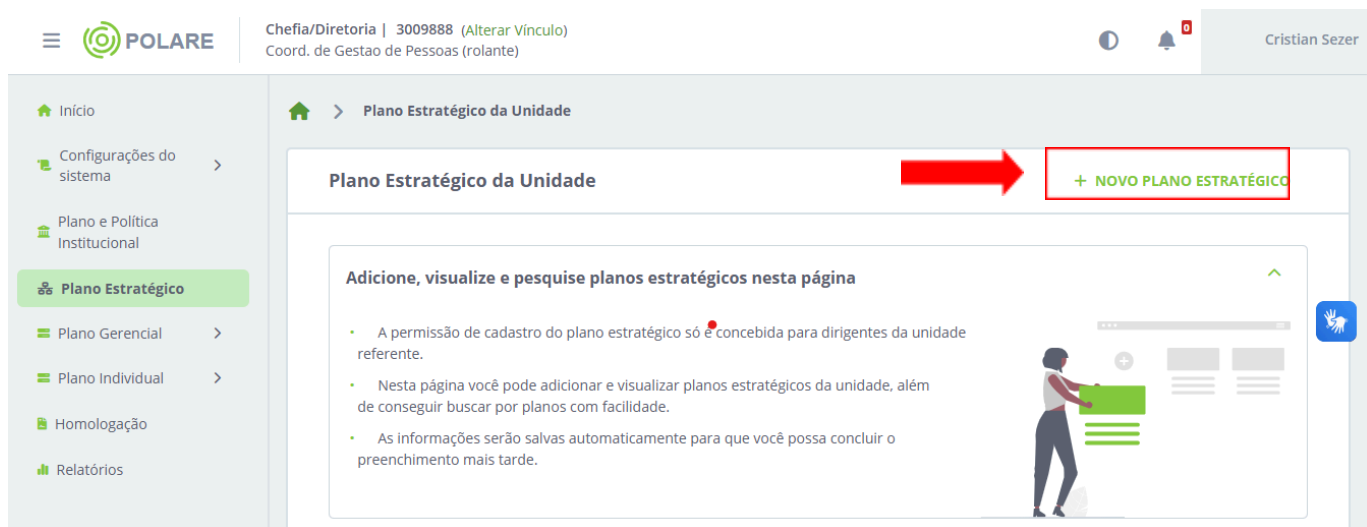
POLARE

Chefia/Diretoria | 3009888 (Alterar Vínculo)
Coord. de Gestao de Pessoas (rolante)

0

Cristian Sezer

Início

Configurações do sistema

Plano e Política Institucional

Plano Estratégico

Plano Gerencial

Plano Individual

Homologação

Relatórios

Plano Estratégico da Unidade

Plano Estratégico da Unidade

+ NOVO PLANO ESTRATÉGICO

Adicione, visualize e pesquise planos estratégicos nesta página

• A permissão de cadastro do plano estratégico só é concebida para dirigentes da unidade referente.

• Nesta página você pode adicionar e visualizar planos estratégicos da unidade, além de conseguir buscar por planos com facilidade.

• As informações serão salvas automaticamente para que você possa concluir o preenchimento mais tarde.